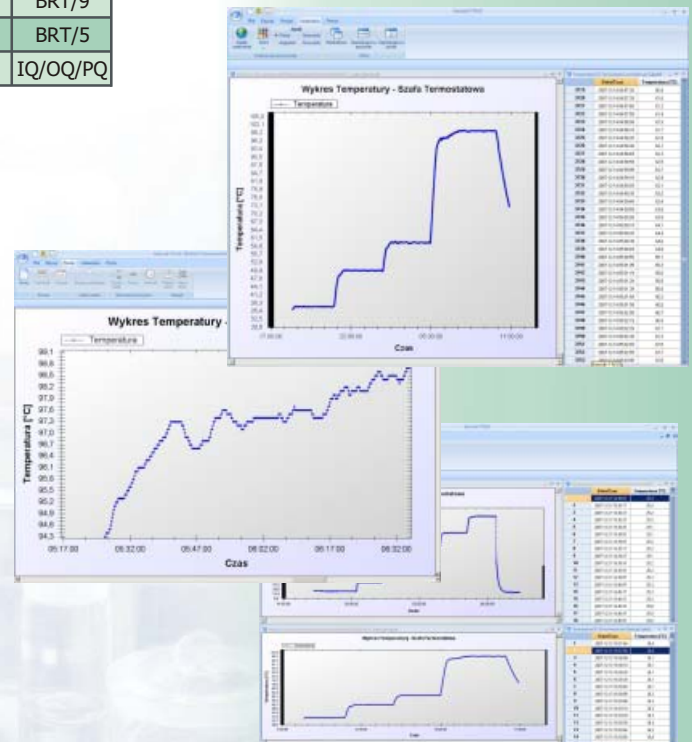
BRT/9
BRT/5
IQ/OQ/PQ

Wykres Temperatury - Szafa Termostatowa
Temperature
Temperatura [°C]
Czas
17:00:00
23:00:00
05:00:00
11:00:00

Wykres Temperatury -
Temperatura
Temperatura [°C]
99,1
98,8
98,5
98,2
97,9
97,6
97,3
97,0
96,7
96,4
96,1
95,8
95,5
95,2
94,9
94,6
94,3
05:17:00
05:32:00
05:47:00
06:02:00
06:17:00
06:32:00
Czas

Data/Czas
Temperatura [°C]